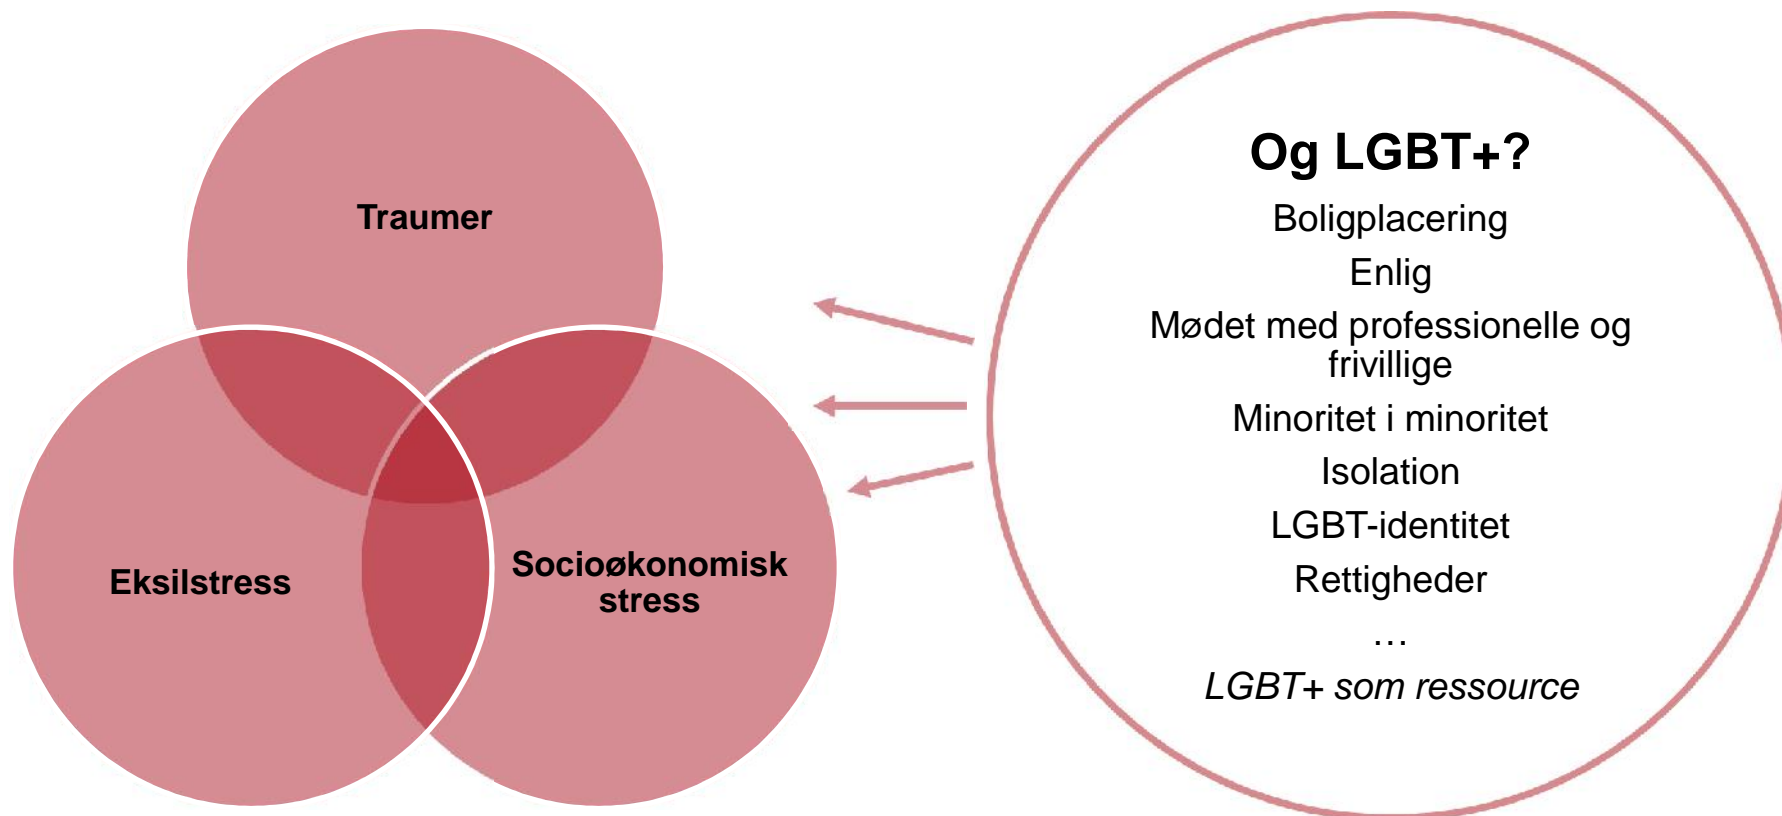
Traumer

Eksilstress

Socioøkonomisk stress

Og LGBT+?

Boligplacering

Enlig

Mødet med professionelle og frivillige

Minoritet i minoritet

Isolation

LGBT-identitet

Rettigheder

…

LGBT+ som ressource